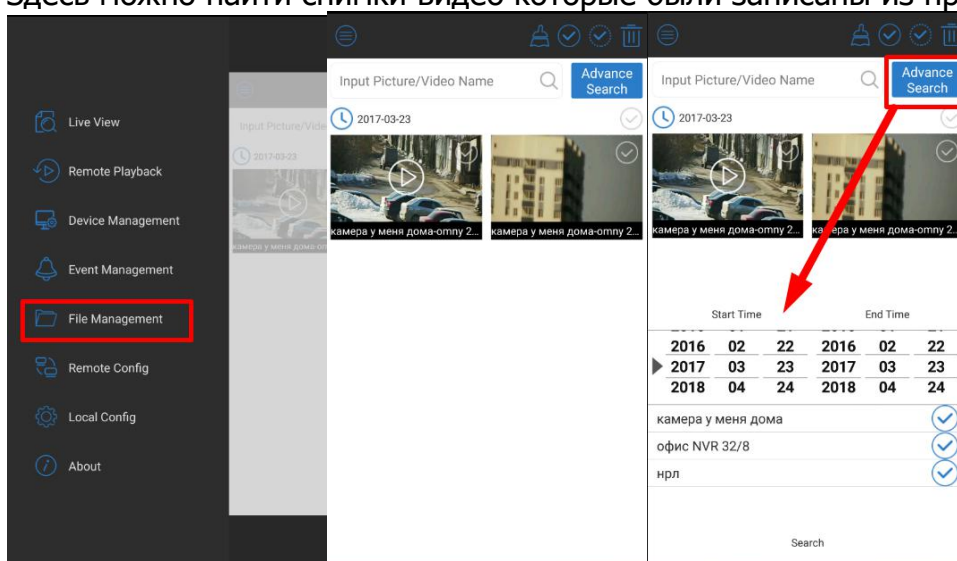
Здесь можно найти снимки видео которые были записаны из пр

Live View
Remote Playback
Device Management
Event Management
File Management
Remote Config
Local Config
About

Input Picture/Vide
2017-03-23
камера у меня дома

Input Picture/Video Name
Advance Search
2017-03-23
камера у меня дома-omny 2...
камера у меня дома-omny 2...

Input Picture/Video Name
Advance Search
2017-03-23
камера у меня дома-omny 2...
камера у меня дома-omny 2

Start Time
End Time

| 2016 | 02 | 22 | 2016 | 02 | 22 |
|---|---|---|---|---|---|
| 2017 | 03 | 23 | 2017 | 03 | 23 |
| 2018 | 04 | 24 | 2018 | 04 | 24 |

камера у меня дома
офис NVR 32/8
нрл

Search